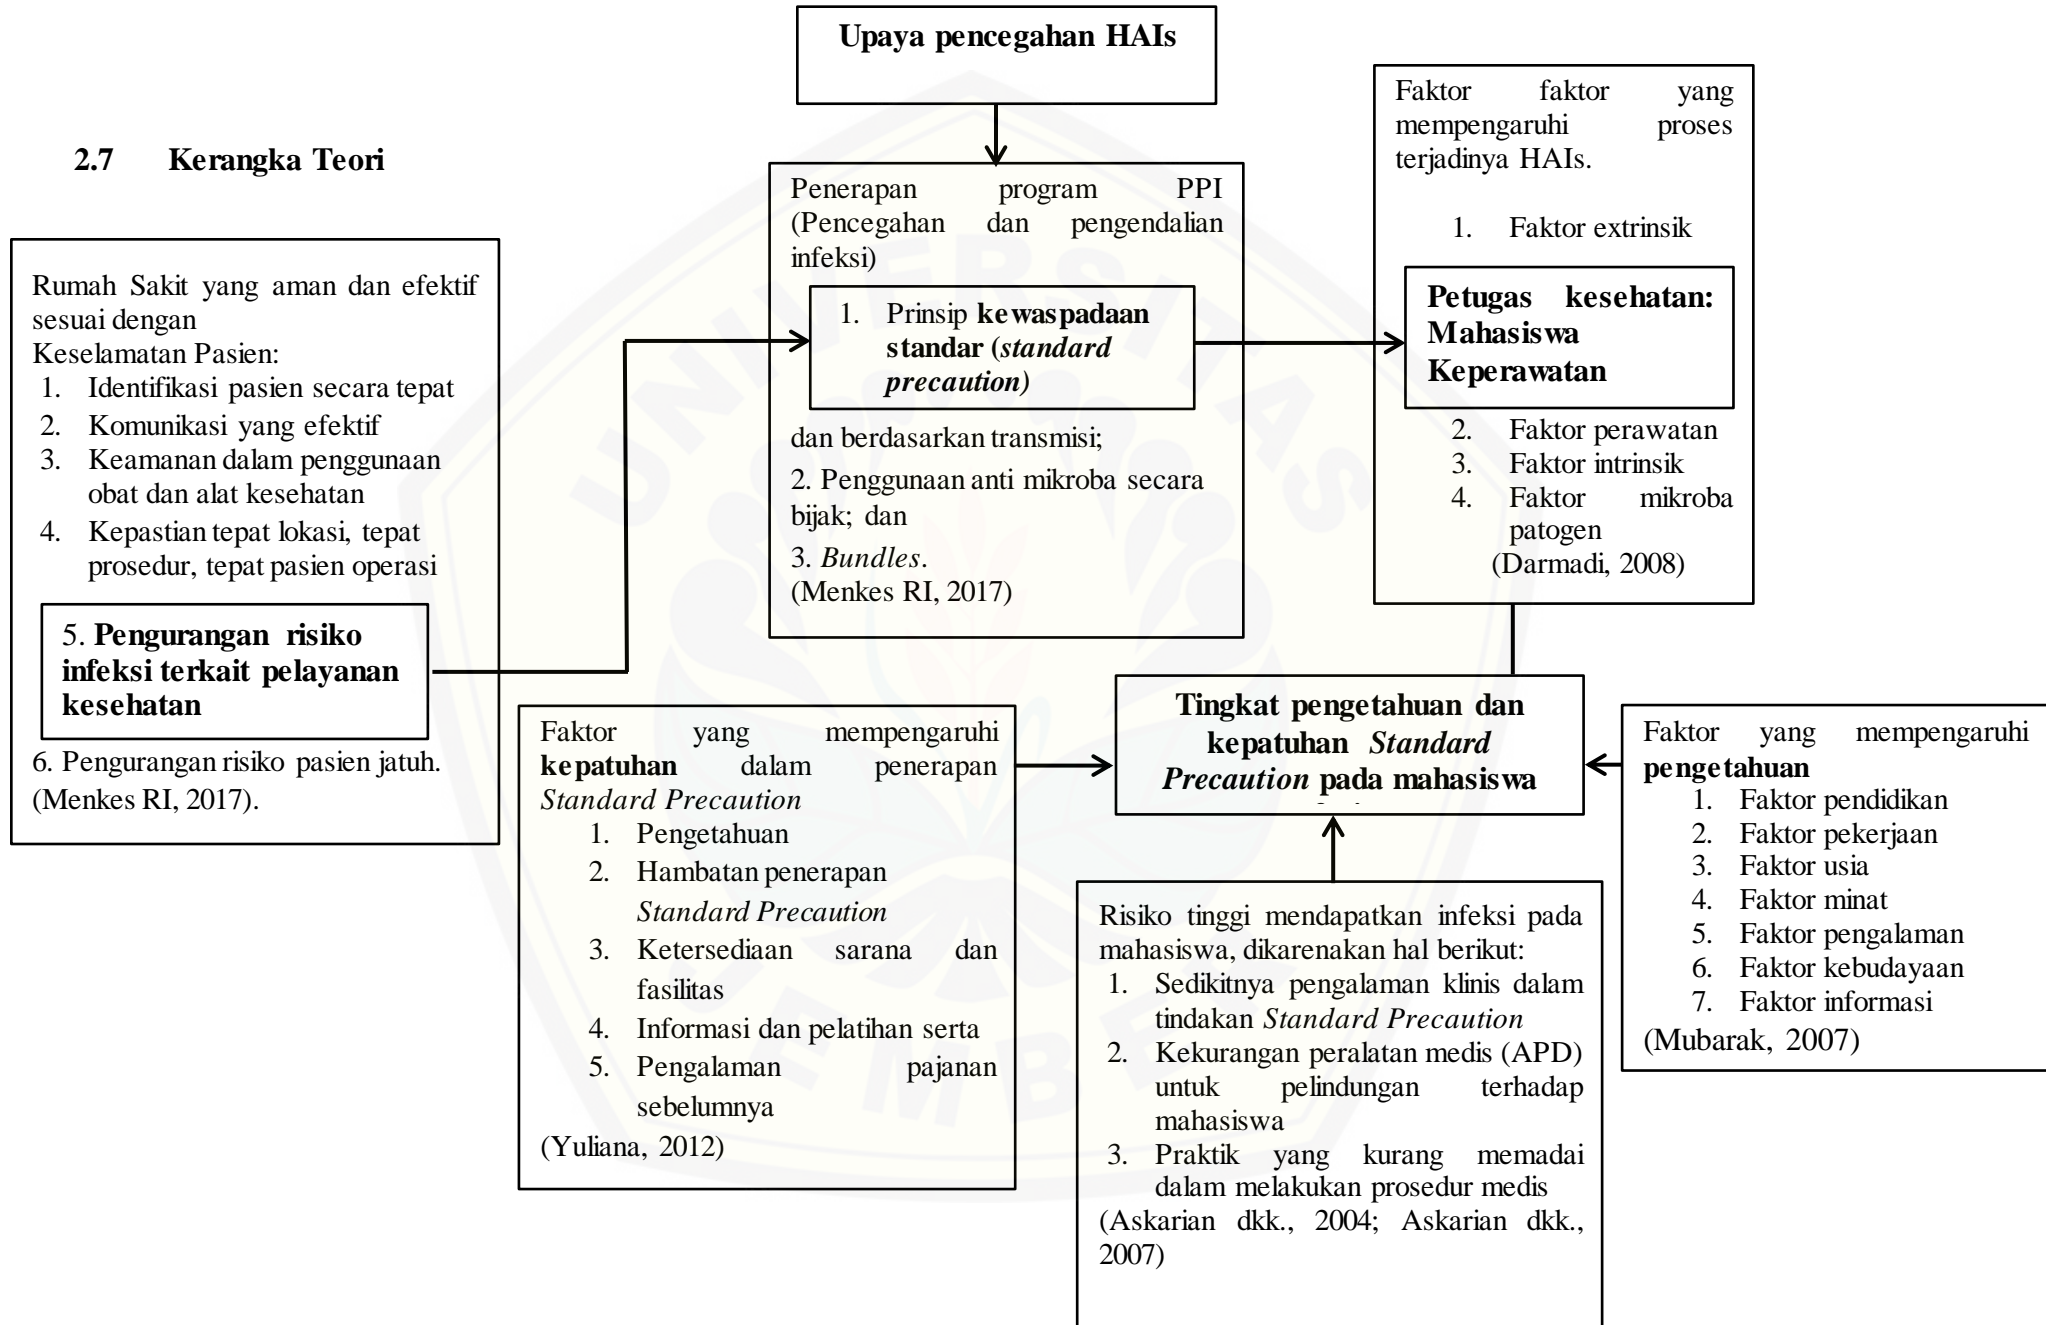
**2.7 Kerangka Teori**

**Upaya pencegahan HAIs**

Rumah Sakit yang aman dan efektif sesuai dengan
Keselamatan Pasien:
1. Identifikasi pasien secara tepat
2. Komunikasi yang efektif
3. Keamanan dalam penggunaan obat dan alat kesehatan
4. Kepastian tepat lokasi, tepat prosedur, tepat pasien operasi

5. **Pengurangan risiko infeksi terkait pelayanan kesehatan**

6. Pengurangan risiko pasien jatuh.
(Menkes RI, 2017).

Penerapan program PPI (Pencegahan dan pengendalian infeksi)

1. Prinsip **kewaspadaan standar (*standard precaution*)**

dan berdasarkan transmisi;
2. Penggunaan anti mikroba secara bijak; dan
3. *Bundles*.
(Menkes RI, 2017)

Faktor faktor yang mempengaruhi proses terjadinya HAIs.

1. Faktor extrinsik

**Petugas kesehatan: Mahasiswa Keperawatan**

2. Faktor perawatan
3. Faktor intrinsik
4. Faktor mikroba patogen
(Darmadi, 2008)

**Tingkat pengetahuan dan kepatuhan *Standard Precaution* pada mahasiswa**

Faktor yang mempengaruhi **kepatuhan** dalam penerapan *Standard Precaution*
1. Pengetahuan
2. Hambatan penerapan *Standard Precaution*
3. Ketersediaan sarana dan fasilitas
4. Informasi dan pelatihan serta
5. Pengalaman pajanan sebelumnya
(Yuliana, 2012)

Risiko tinggi mendapatkan infeksi pada mahasiswa, dikarenakan hal berikut:
1. Sedikitnya pengalaman klinis dalam tindakan *Standard Precaution*
2. Kekurangan peralatan medis (APD) untuk pelindungan terhadap mahasiswa
3. Praktik yang kurang memadai dalam melakukan prosedur medis
(Askarian dkk., 2004; Askarian dkk., 2007)

Faktor yang mempengaruhi **pengetahuan**
1. Faktor pendidikan
2. Faktor pekerjaan
3. Faktor usia
4. Faktor minat
5. Faktor pengalaman
6. Faktor kebudayaan
7. Faktor informasi
(Mubarak, 2007)